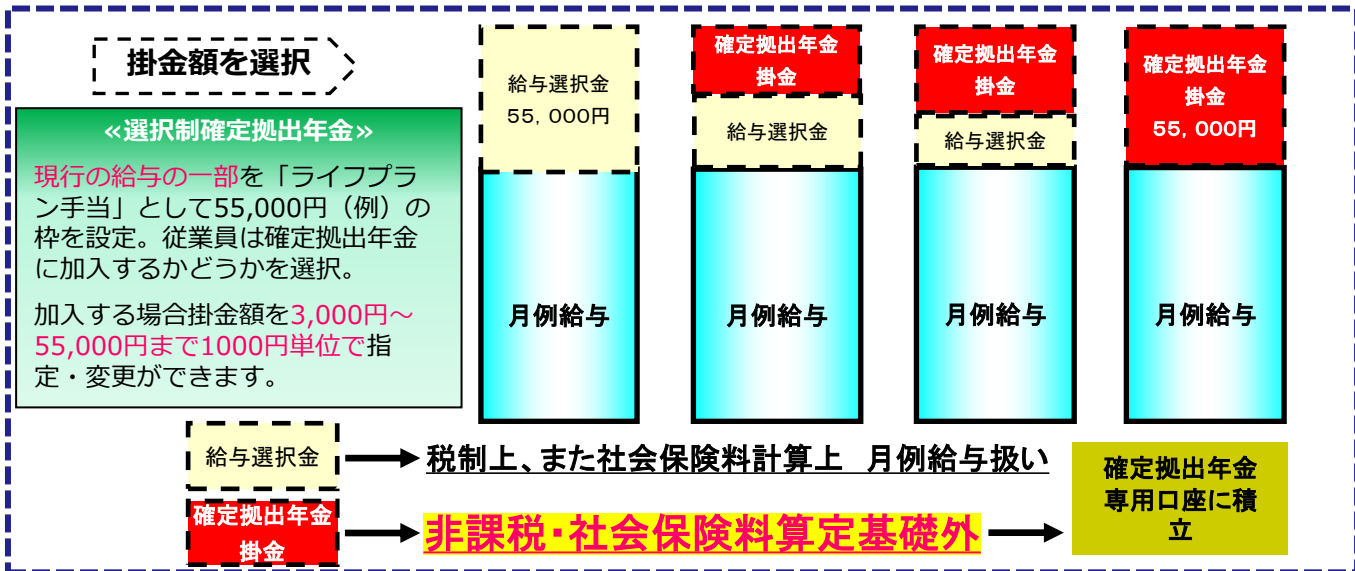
掛金額を選択

≪選択制確定拠出年金≫

現行の給与の一部を「ライフプラン手当」として55,000円（例）の枠を設定。従業員は確定拠出年金に加入するかどうかを選択。

加入する場合掛金額を3,000円～55,000円まで1000円単位で指定・変更ができます。

給与選択金
55，000円

月例給与

確定拠出年金
掛金

給与選択金

月例給与

確定拠出年金
掛金

給与選択金

月例給与

確定拠出年金
掛金
55，000円

月例給与

給与選択金 → 税制上、また社会保険料計算上　月例給与扱い

確定拠出年金
掛金 → 非課税・社会保険料算定基礎外 → 確定拠出年金専用口座に積立